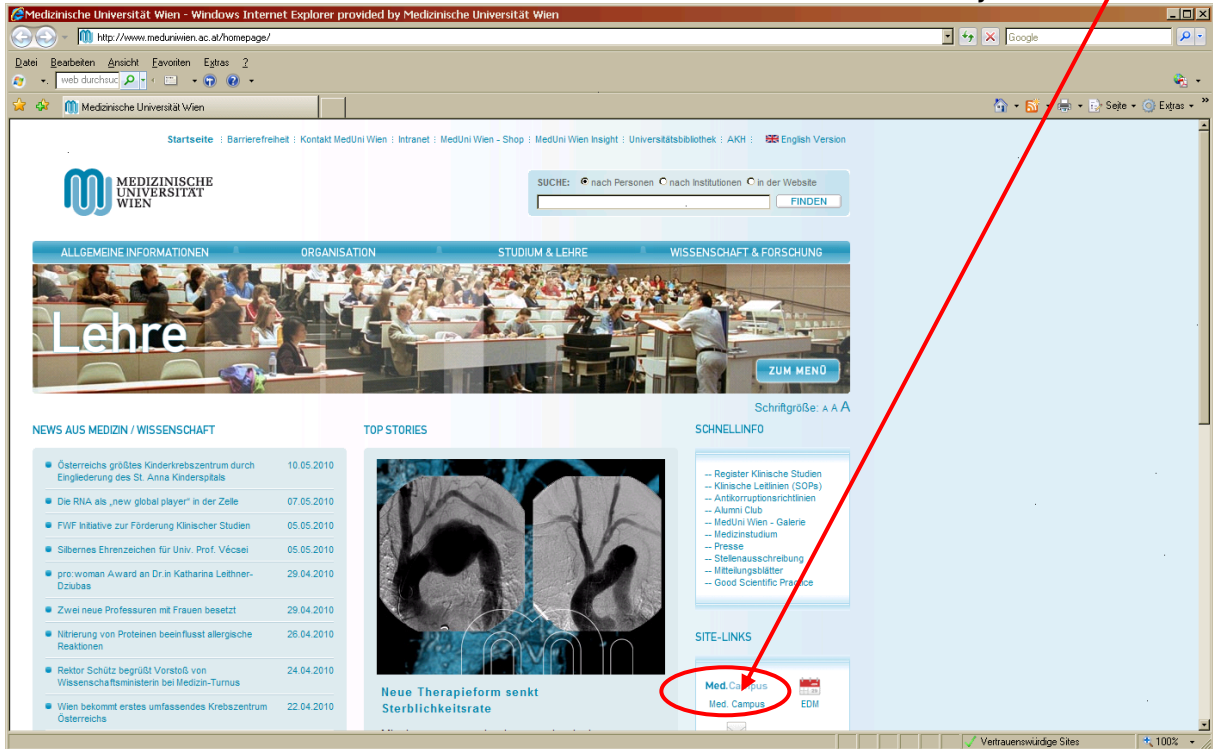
Medizinische Universität Wien - Windows Internet Explorer provided by Medizinische Universität Wien

http://www.meduniwien.ac.at/homepage/

Google

Datei Bearbeiten Ansicht Favoriten Extras ?

web durchsuc

Medizinische Universität Wien

Seite Extras

Startseite | Barrierefreiheit | Kontakt MedUni Wien | Intranet | MedUni Wien - Shop | MedUni Wien Insight | Universitätsbibliothek | AKH | English Version

MEDIZINISCHE UNIVERSITÄT WIEN

SUCHE: nach Personen nach Institutionen in der Website

FINDEN

ALLGEMEINE INFORMATIONEN ORGANISATION STUDIUM & LEHRE WISSENSCHAFT & FORSCHUNG

Lehre

ZUM MENÜ

Schriftgröße: A A A

NEWS AUS MEDIZIN / WISSENSCHAFT

Österreichs größtes Kinderkrebszentrum durch Eingliederung des St. Anna Kinderspitals 10.05.2010

Die RNA als „new global player" in der Zelle 07.05.2010

FWF Initiative zur Förderung Klinischer Studien 05.05.2010

Silbernes Ehrenzeichen für Univ. Prof. Vécsei 05.05.2010

pro:woman Award an Dr.in Katharina Leithner-Dziubas 29.04.2010

Zwei neue Professuren mit Frauen besetzt 29.04.2010

Nitrierung von Proteinen beeinflusst allergische Reaktionen 26.04.2010

Rektor Schütz begrüßt Vorstoß von Wissenschaftsministerin bei Medizin-Turnus 24.04.2010

Wien bekommt erstes umfassendes Krebszentrum Österreichs 22.04.2010

TOP STORIES

Neue Therapieform senkt Sterblichkeitsrate

SCHNELLINFO

-- Register Klinische Studien
-- Klinische Leitlinien (SOPs)
-- Antikorruptionsrichtlinien
-- Alumni Club
-- MedUni Wien - Galerie
-- Medizinstudium
-- Presse
-- Stellenausschreibung
-- Mitteilungsblätter
-- Good Scientific Practice

SITE-LINKS

Med.Campus
Med. Campus

EDM

Vertrauenswürdige Sites 100%